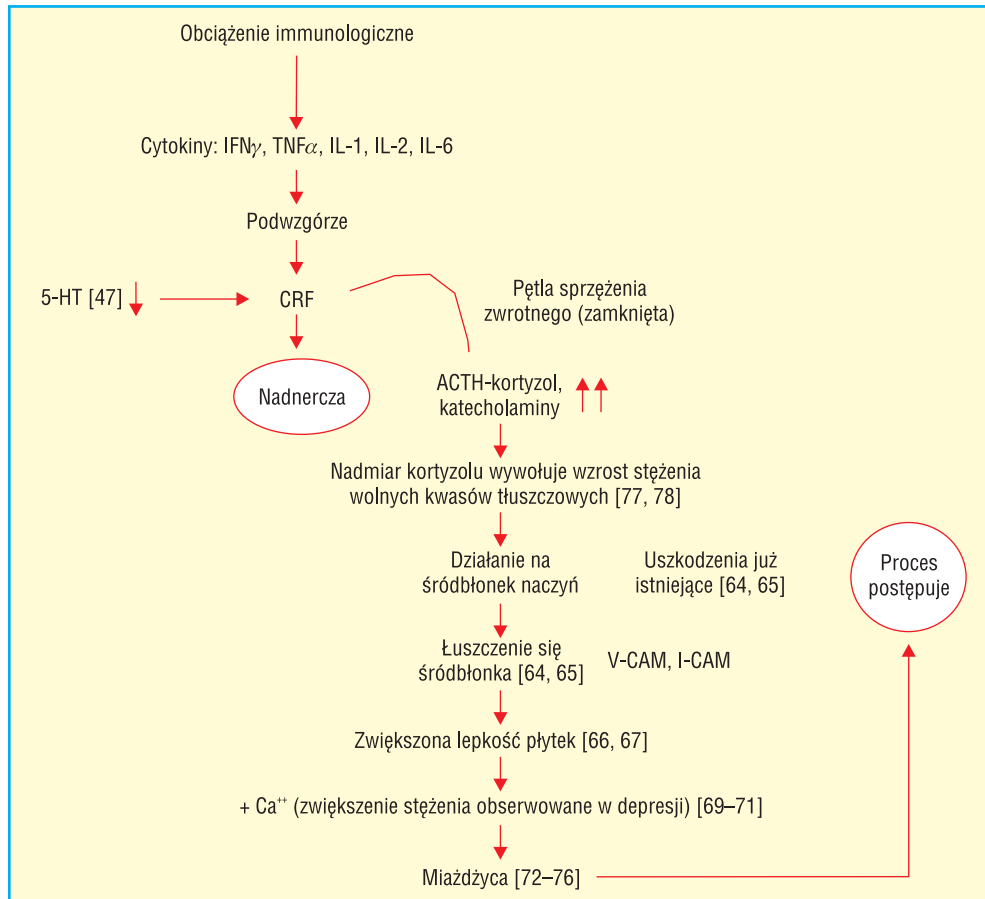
Obciążenie immunologiczne

Cytokiny: IFN$\gamma$, TNF$\alpha$, IL-1, IL-2, IL-6

Podwzgórze

5-HT [47] ↓

CRF

Pętla sprzężenia zwrotnego (zamknięta)

Nadnercza

ACTH-kortyzol, katecholaminy ↑↑

Nadmiar kortyzolu wywołuje wzrost stężenia wolnych kwasów tłuszczowych [77, 78]

Działanie na śródbłonek naczyń

Uszkodzenia już istniejące [64, 65]

Proces postępuje

Łuszczenie się śródbłonka [64, 65]

V-CAM, I-CAM

Zwiększona lepkość płytek [66, 67]

+ Ca$^{++}$ (zwiększenie stężenia obserwowane w depresji) [69–71]

Miażdżyca [72–76]